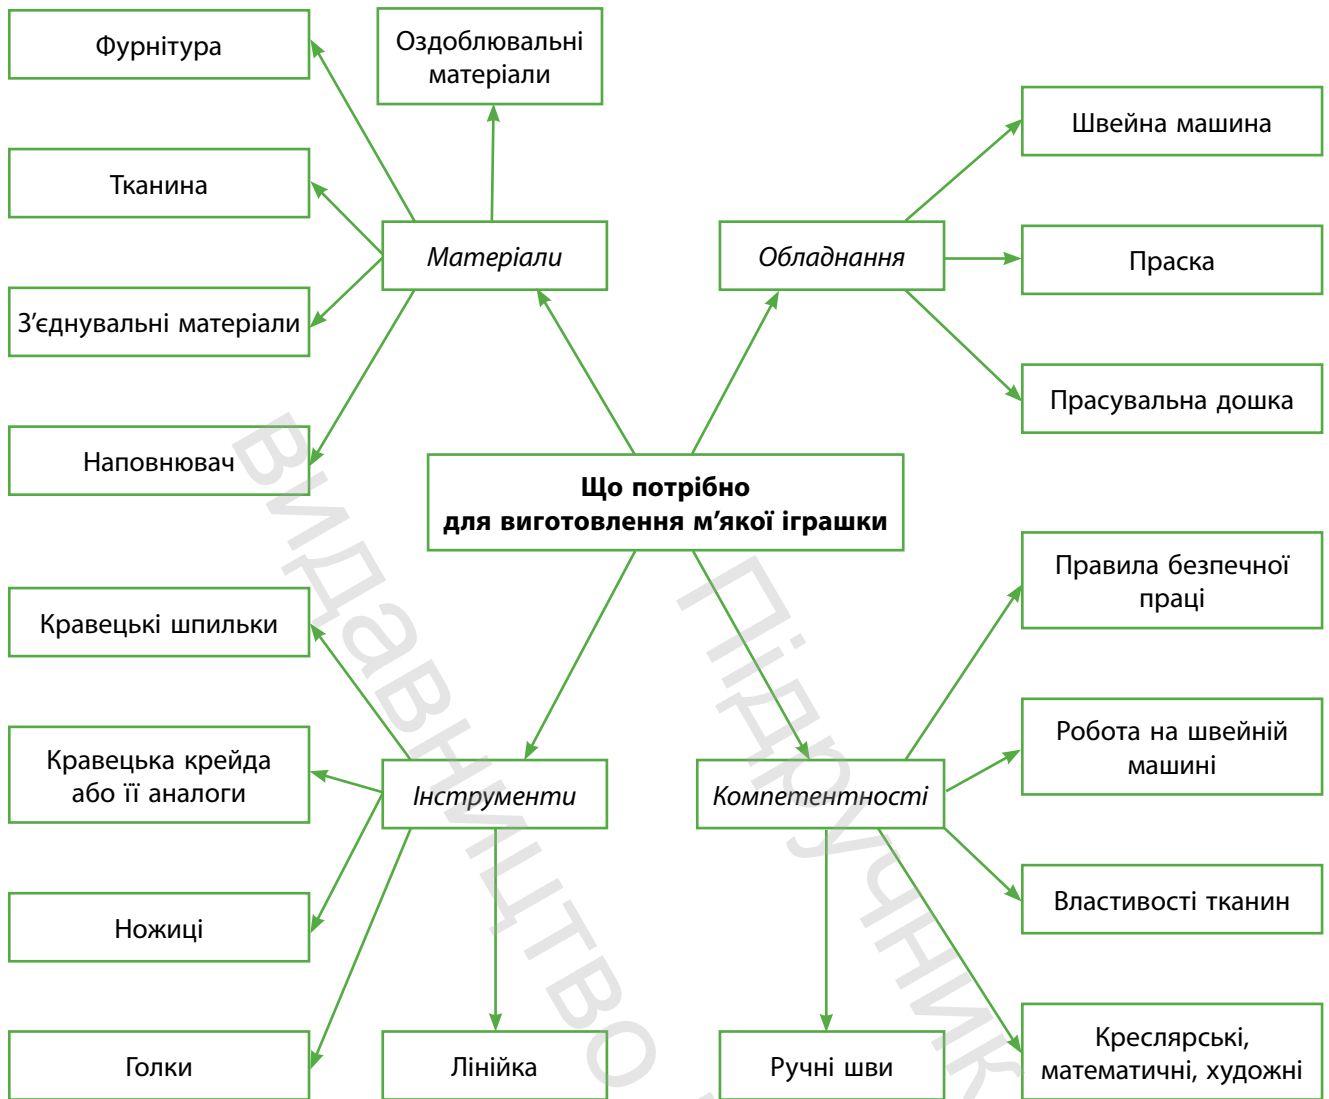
Фурнітура

Оздоблювальні матеріали

Тканина

З'єднувальні матеріали

Наповнювач

Матеріали

Обладнання

Швейна машина

Праска

Прасувальна дошка

Що потрібно для виготовлення м'якої іграшки

Кравецькі шпильки

Кравецька крейда або її аналоги

Ножиці

Голки

Інструменти

Лінійка

Компетентності

Ручні шви

Правила безпечної праці

Робота на швейній машині

Властивості тканин

Креслярські, математичні, художні

Видавництво

Підручник